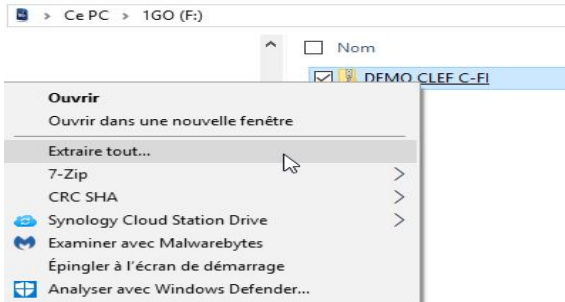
> Ce PC > 1GO (F:)

Nom

DEMO CLEF C-FI

Ouvrir
Ouvrir dans une nouvelle fenêtre
Extraire tout...
7-Zip >
CRC SHA >
Synology Cloud Station Drive >
Examiner avec Malwarebytes
Épingler à l'écran de démarrage
Analyser avec Windows Defender...